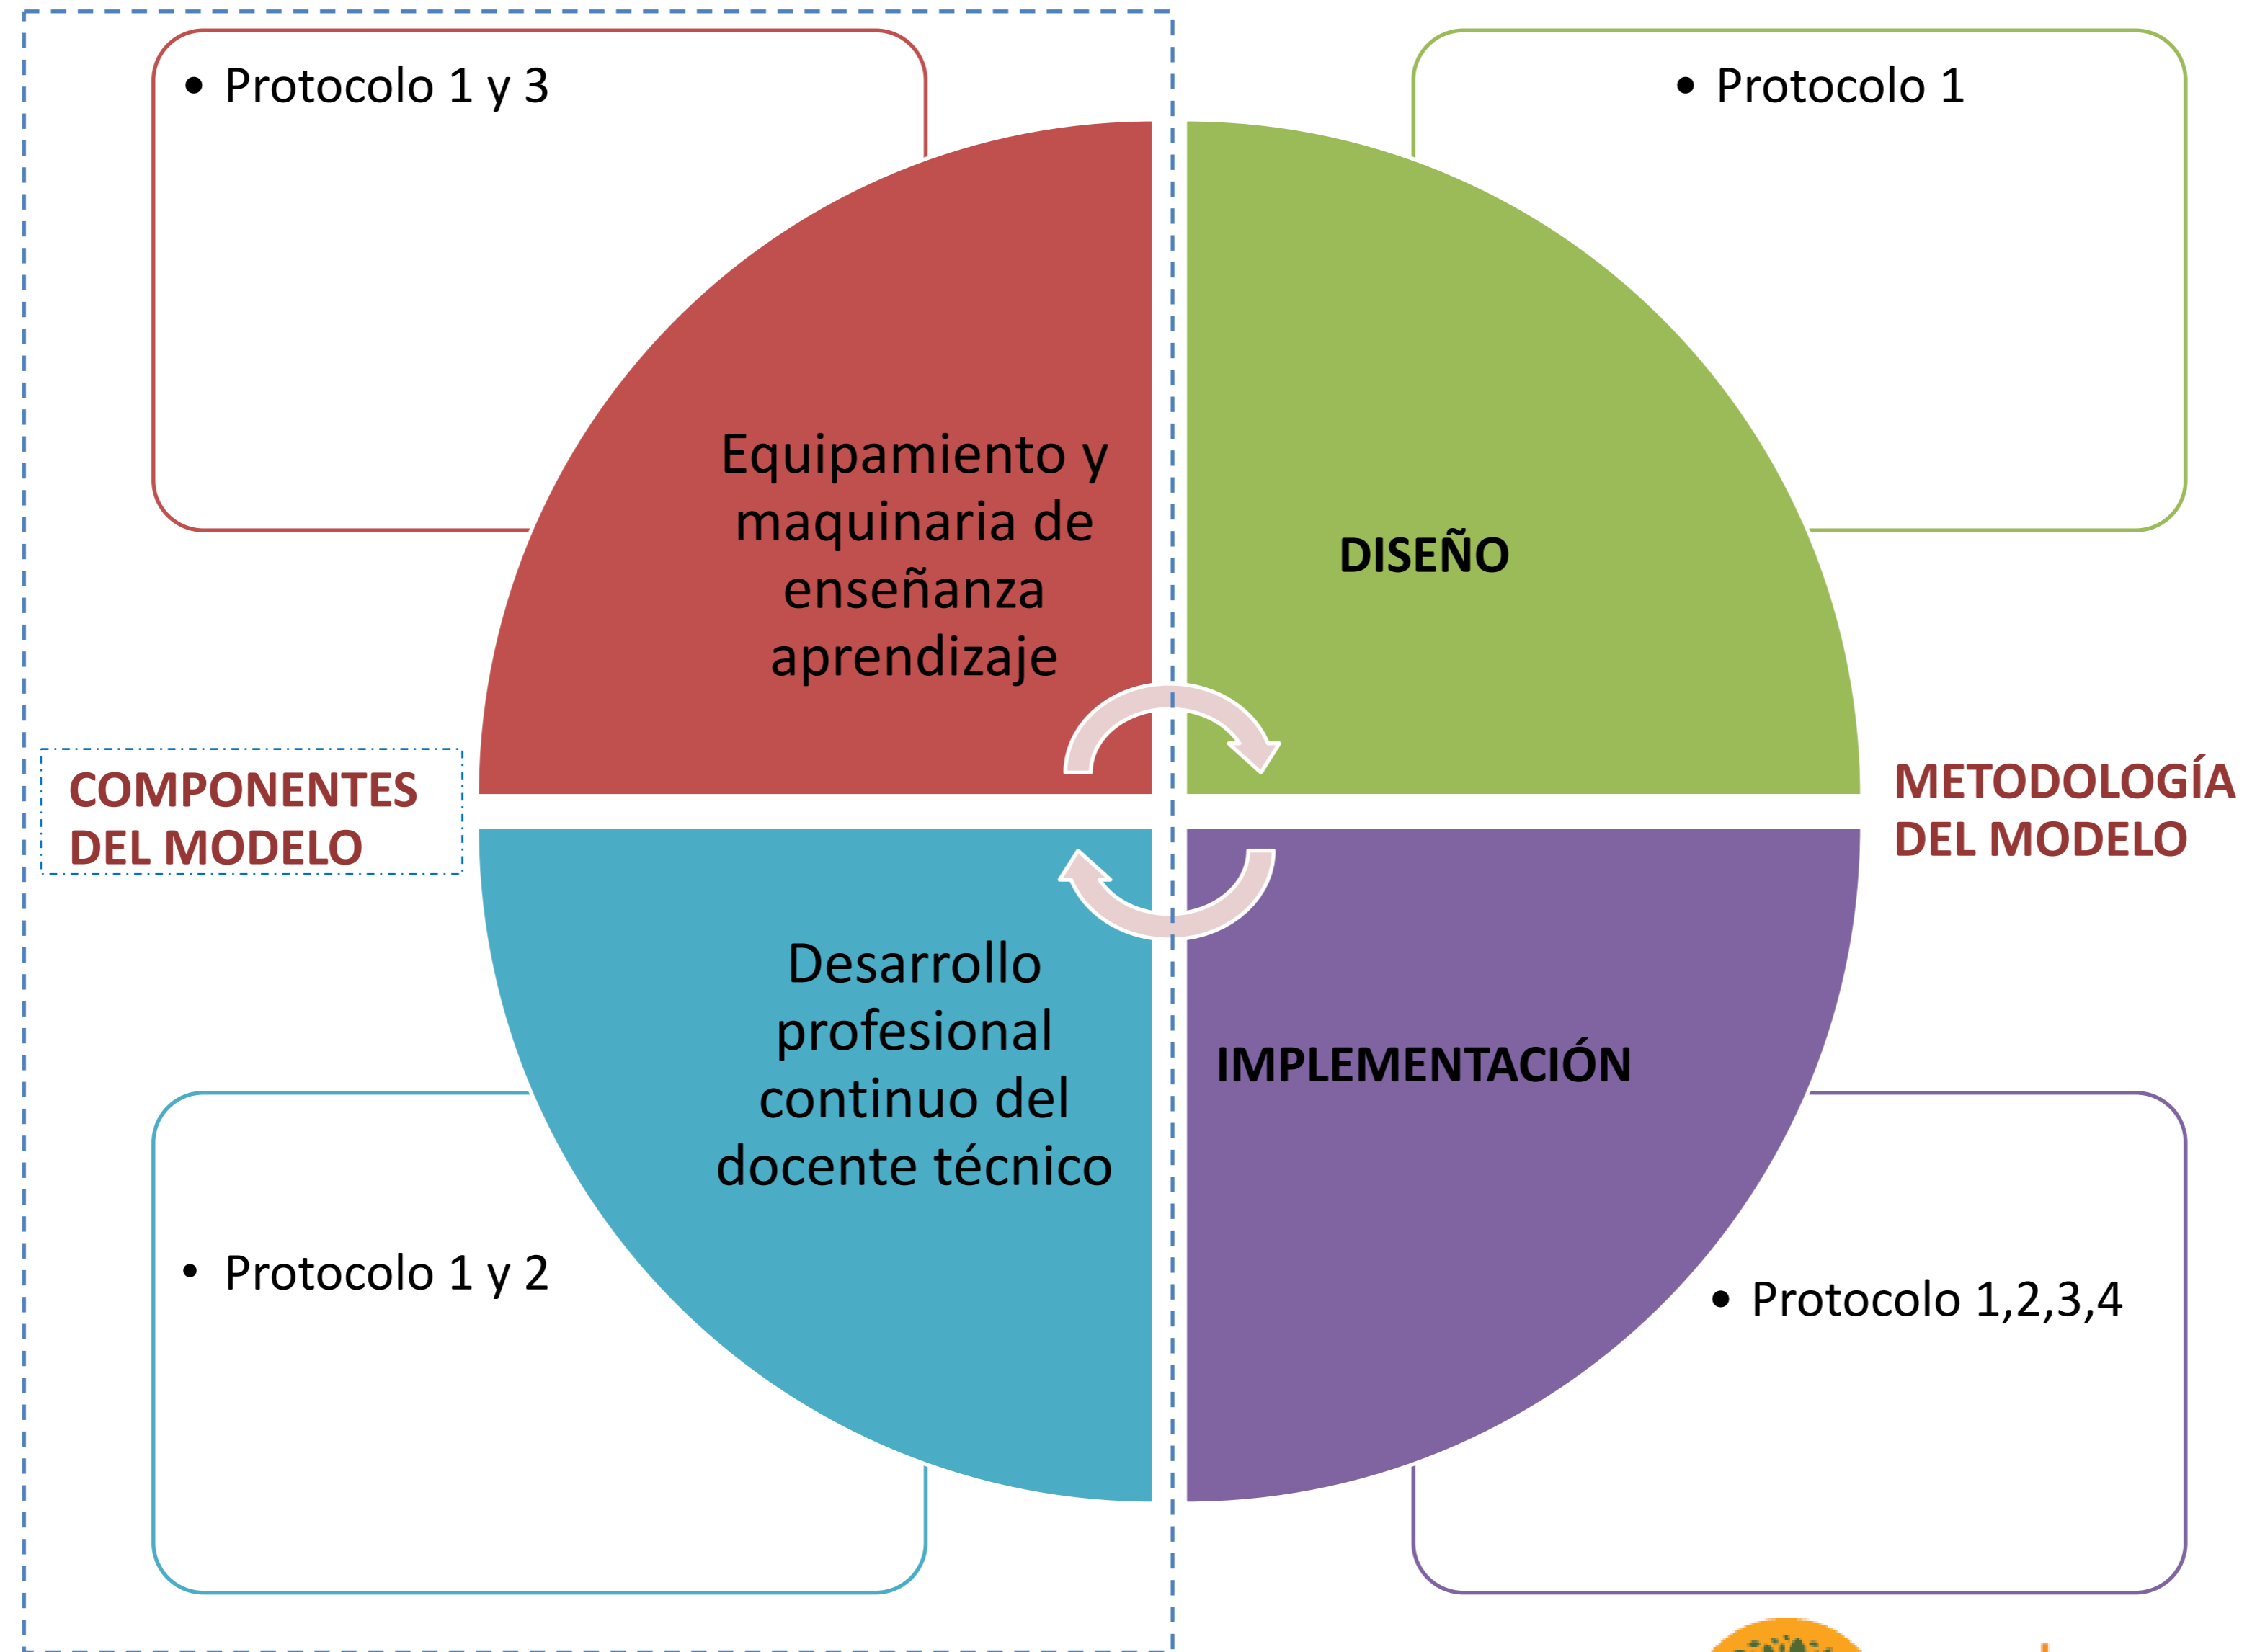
• Protocolo 1 y 3

• Protocolo 1

Equipamiento y maquinaria de enseñanza aprendizaje

DISEÑO

COMPONENTES DEL MODELO

METODOLOGÍA DEL MODELO

Desarrollo profesional continuo del docente técnico

IMPLEMENTACIÓN

• Protocolo 1 y 2

• Protocolo 1,2,3,4